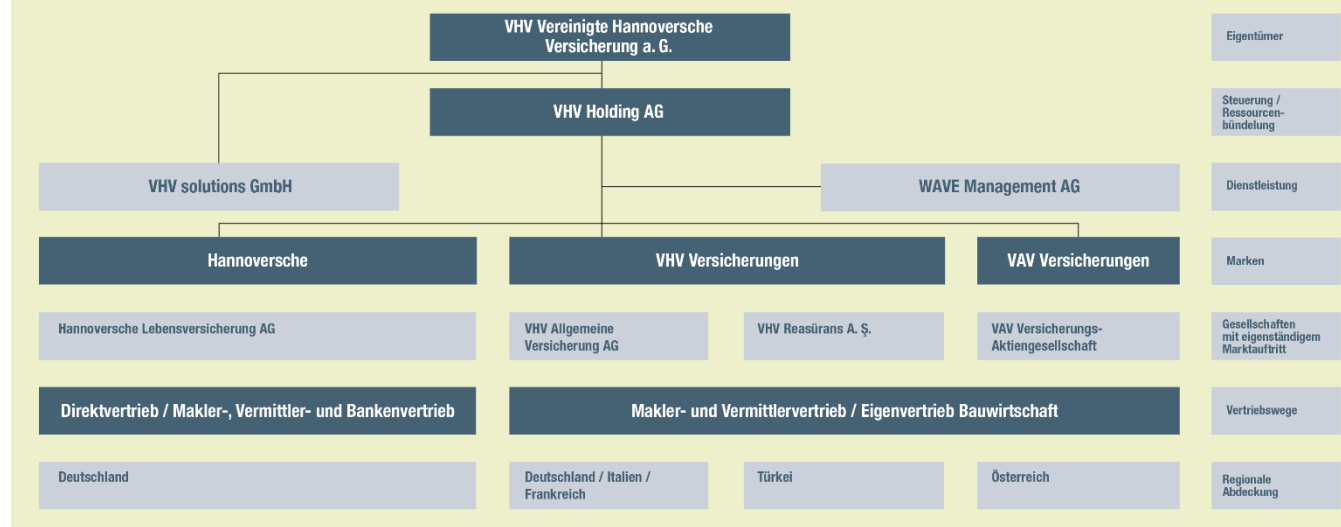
VHV Vereinigte Hannoversche Versicherung a. G.

Eigentümer

VHV Holding AG

Steuerung / Ressourcenbündelung

VHV solutions GmbH

WAVE Management AG

Dienstleistung

Hannoversche

VHV Versicherungen

VAV Versicherungen

Marken

Hannoversche Lebensversicherung AG

VHV Allgemeine Versicherung AG

VHV Reasürans A. Ş.

VAV Versicherungs-Aktiengesellschaft

Gesellschaften mit eigenständigem Marktauftritt

Direktvertrieb / Makler-, Vermittler- und Bankenvertrieb

Makler- und Vermittlervertrieb / Eigenvertrieb Bauwirtschaft

Vertriebswege

Deutschland

Deutschland / Italien / Frankreich

Türkei

Österreich

Regionale Abdeckung